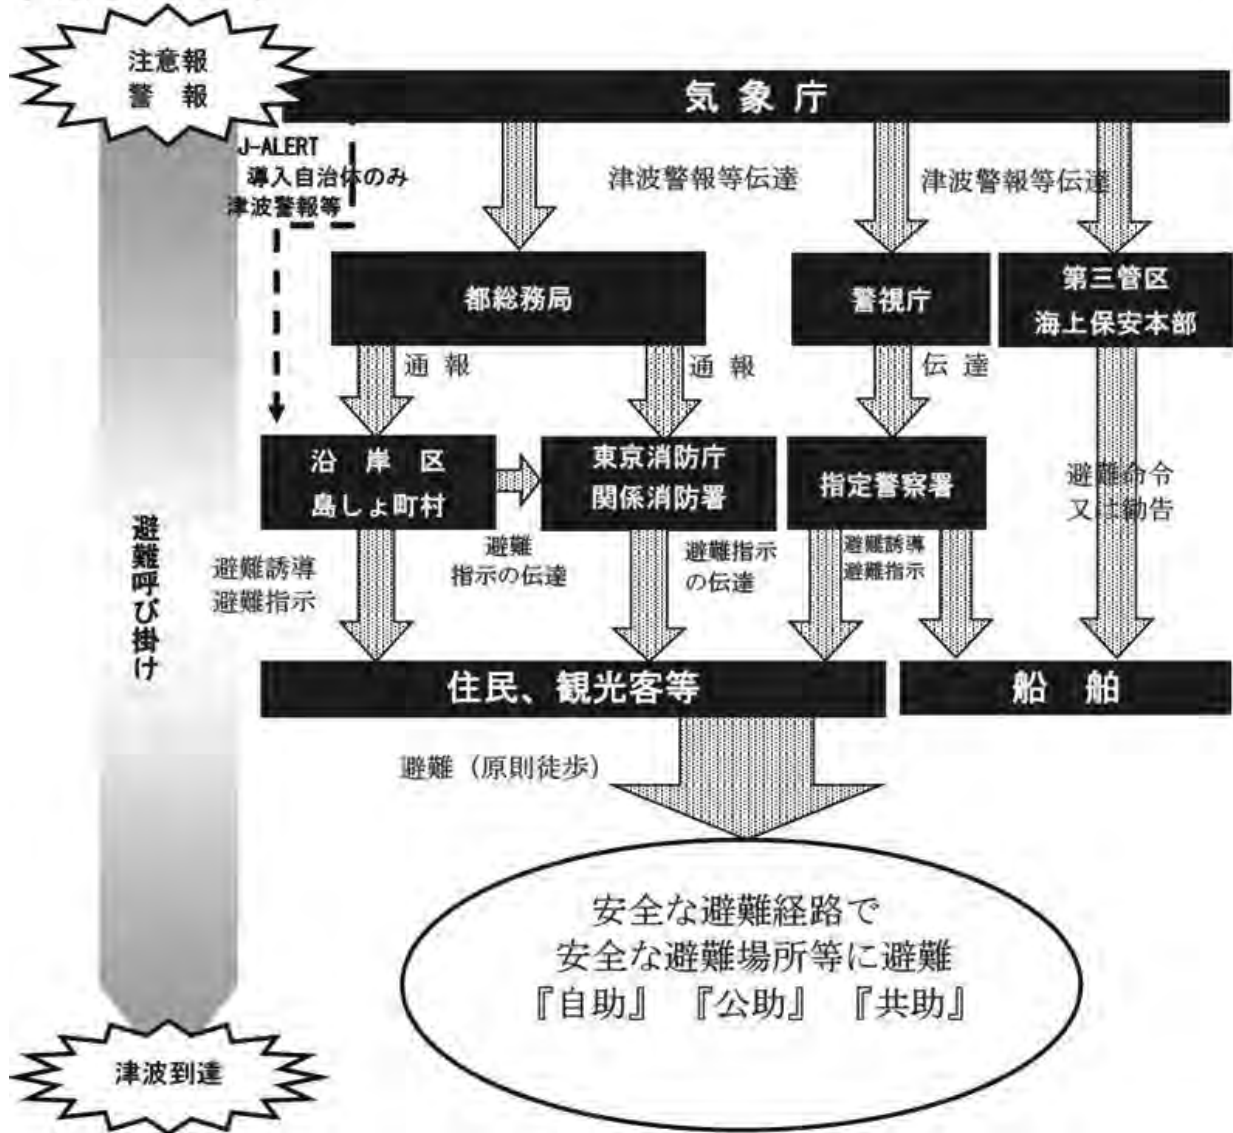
注意報
警報

気象庁

J-ALERT
導入自治体のみ
津波警報等

津波警報等伝達

津波警報等伝達

都総務局

警視庁

第三管区
海上保安本部

通報

通報

伝達

沿岸区
島しょ町村

東京消防庁
関係消防署

指定警察署

避難命令
又は勧告

避難呼び掛け

避難誘導
避難指示

避難
指示の伝達

避難指示
の伝達

避難誘導
避難指示

住民、観光客等

船舶

避難（原則徒歩）

安全な避難経路で
安全な避難場所等に避難
『自助』『公助』『共助』

津波到達